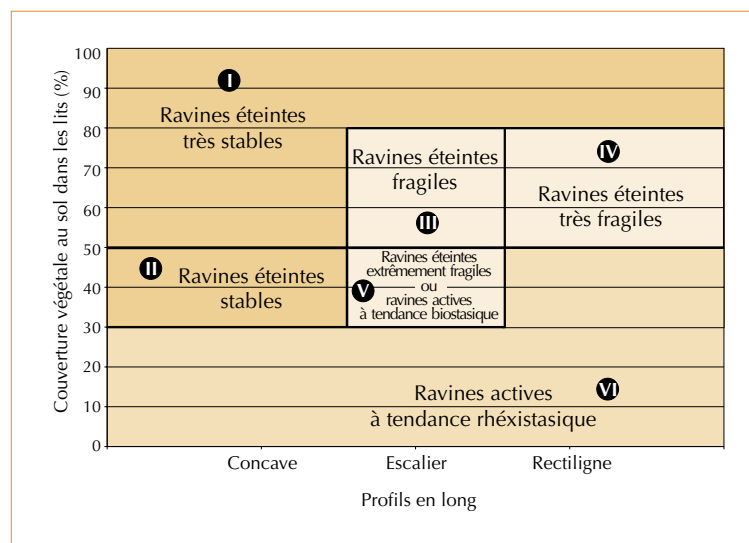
Couverture végétale au sol dans les lits (%)

100
90
80
70
60
50
40
30
20
10
0

I
Ravines éteintes très stables

Ravines éteintes fragiles
III

IV
Ravines éteintes très fragiles

II
Ravines éteintes stables

V
Ravines éteintes extrêmement fragiles ou ravines actives à tendance biostasique

VI
Ravines actives à tendance rhéxistasique

Concave
Escalier
Rectiligne

Profils en long